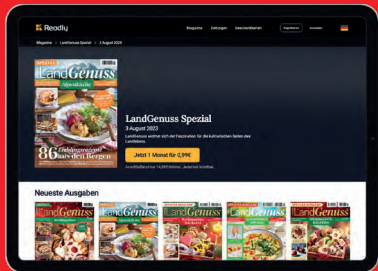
Readly

Magazine Zeitungen Geschichtenfiesten Registrieren Anmelden

Magazine / LandGenuss Spezial / 3 August 2023

SPEZIAL
LandGenuss
Alpenküche
86 Lieblingsrezepte aus den Bergen

LandGenuss Spezial

3 August 2023

LandGenuss widmet sich der Faszination für die kulinarischen Seiten des Landlebens.

Jetzt 1 Monat für 0,99€

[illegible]

Neueste Ausgaben

LandGenuss

LandGenuss

LandGenuss

LandGenuss

LandGenuss